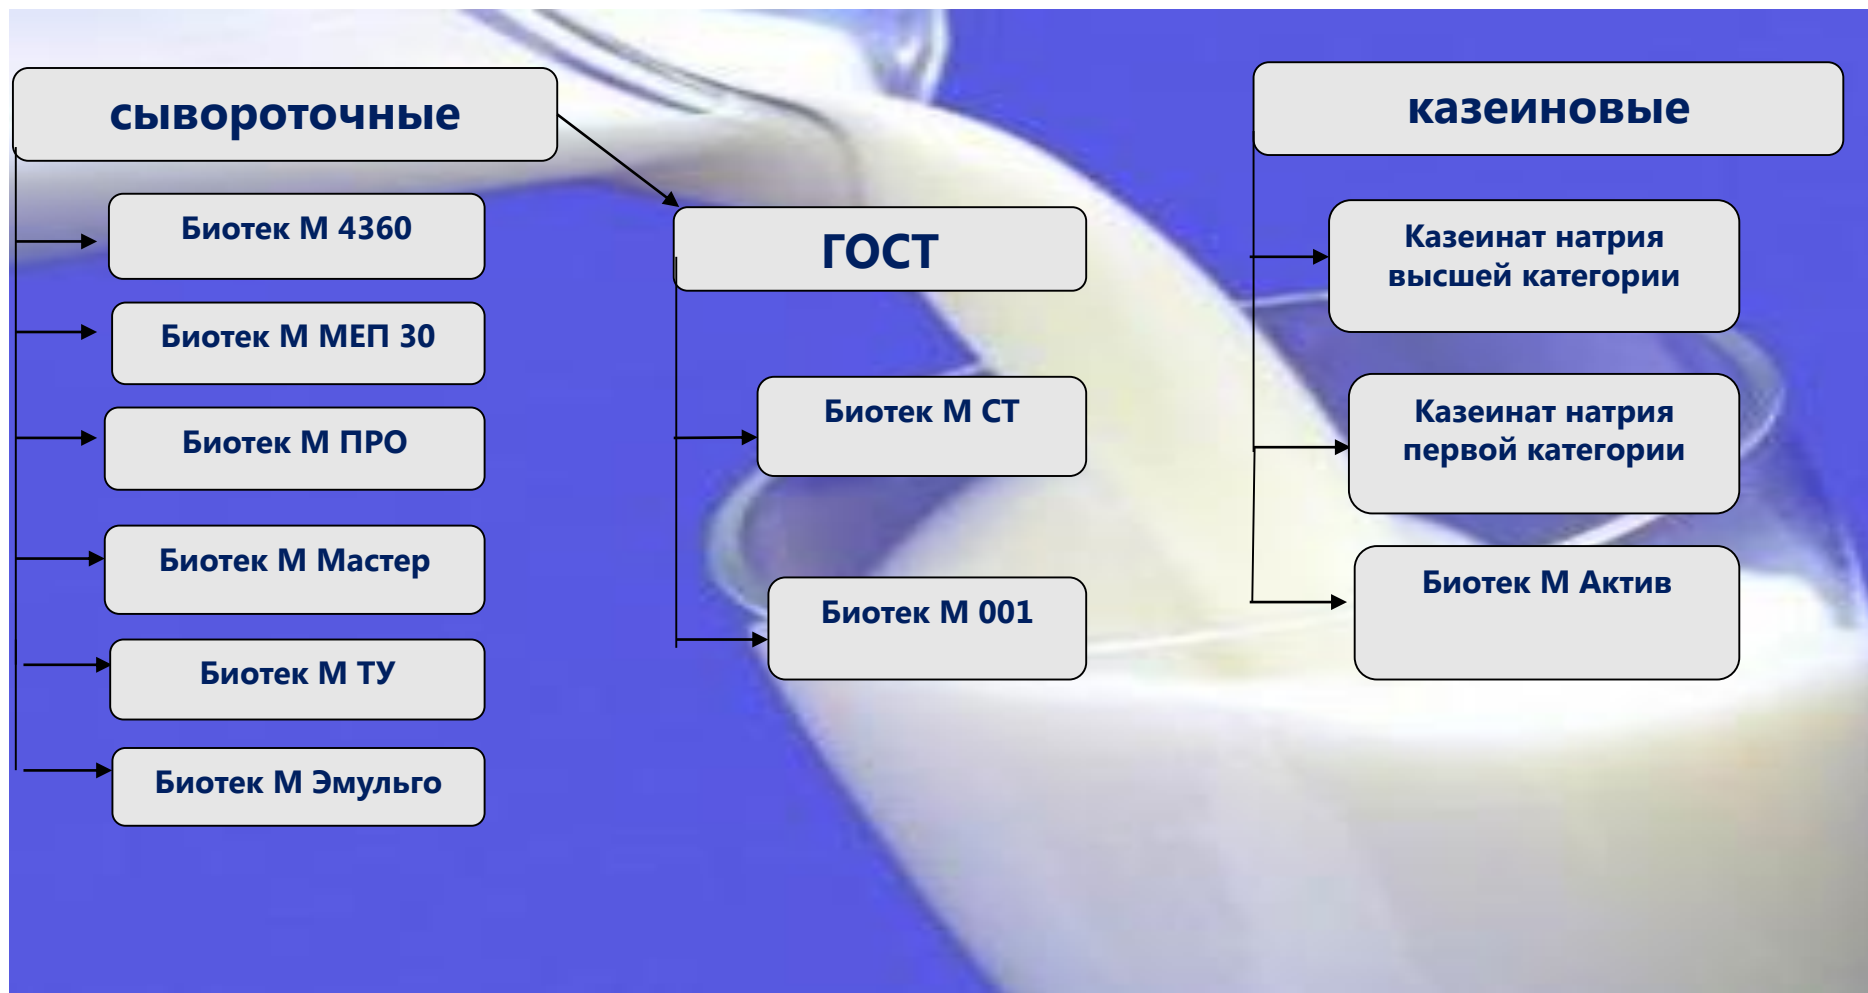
сывороточные

Биотек М 4360

Биотек М МЕП 30

Биотек М ПРО

Биотек М Мастер

Биотек М ТУ

Биотек М Эмульго

ГОСТ

Биотек М СТ

Биотек М 001

казеиновые

Казеинат натрия высшей категории

Казеинат натрия первой категории

Биотек М Актив